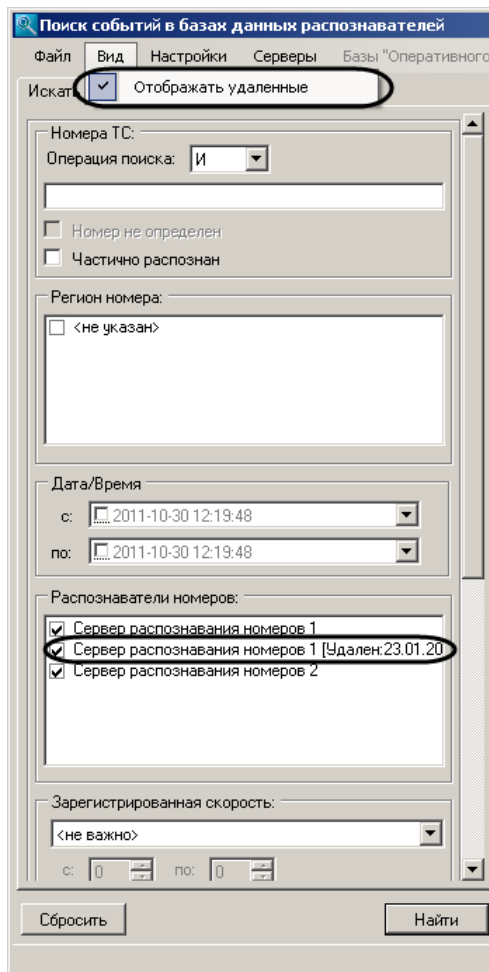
Поиск событий в базах данных распознавателей

Файл Вид Настройки Серверы Базы "Оперативного

Искать

Отображать удаленные

Номера ТС:

Операция поиска: И

Номер не определен

Частично распознан

Регион номера:

<не указан>

Дата/Время

с: 2011-10-30 12:19:48

по: 2011-10-30 12:19:48

Распознаватели номеров:

Сервер распознавания номеров 1

Сервер распознавания номеров 1 [Удален:23.01.20

Сервер распознавания номеров 2

Зарегистрированная скорость:

<не важно>

с: 0 по: 0

Сбросить

Найти